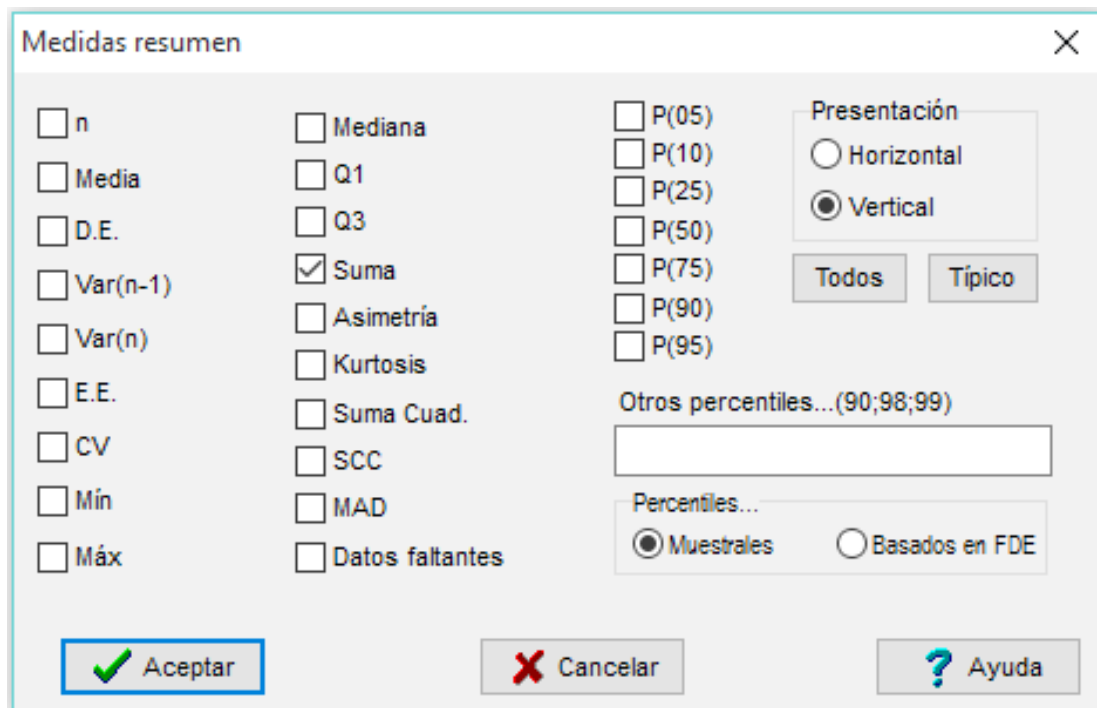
Medidas resumen ×

n
Media
D.E.
Var(n-1)
Var(n)
E.E.
CV
Mín
Máx

Mediana
Q1
Q3
Suma
Asimetría
Kurtosis
Suma Cuad.
SCC
MAD
Datos faltantes

P(05)
P(10)
P(25)
P(50)
P(75)
P(90)
P(95)

Presentación
Horizontal
Vertical

Todos
Típico

Otros percentiles...(90;98;99)

Percentiles...
Muestrales
Basados en FDE

Aceptar
Cancelar
Ayuda